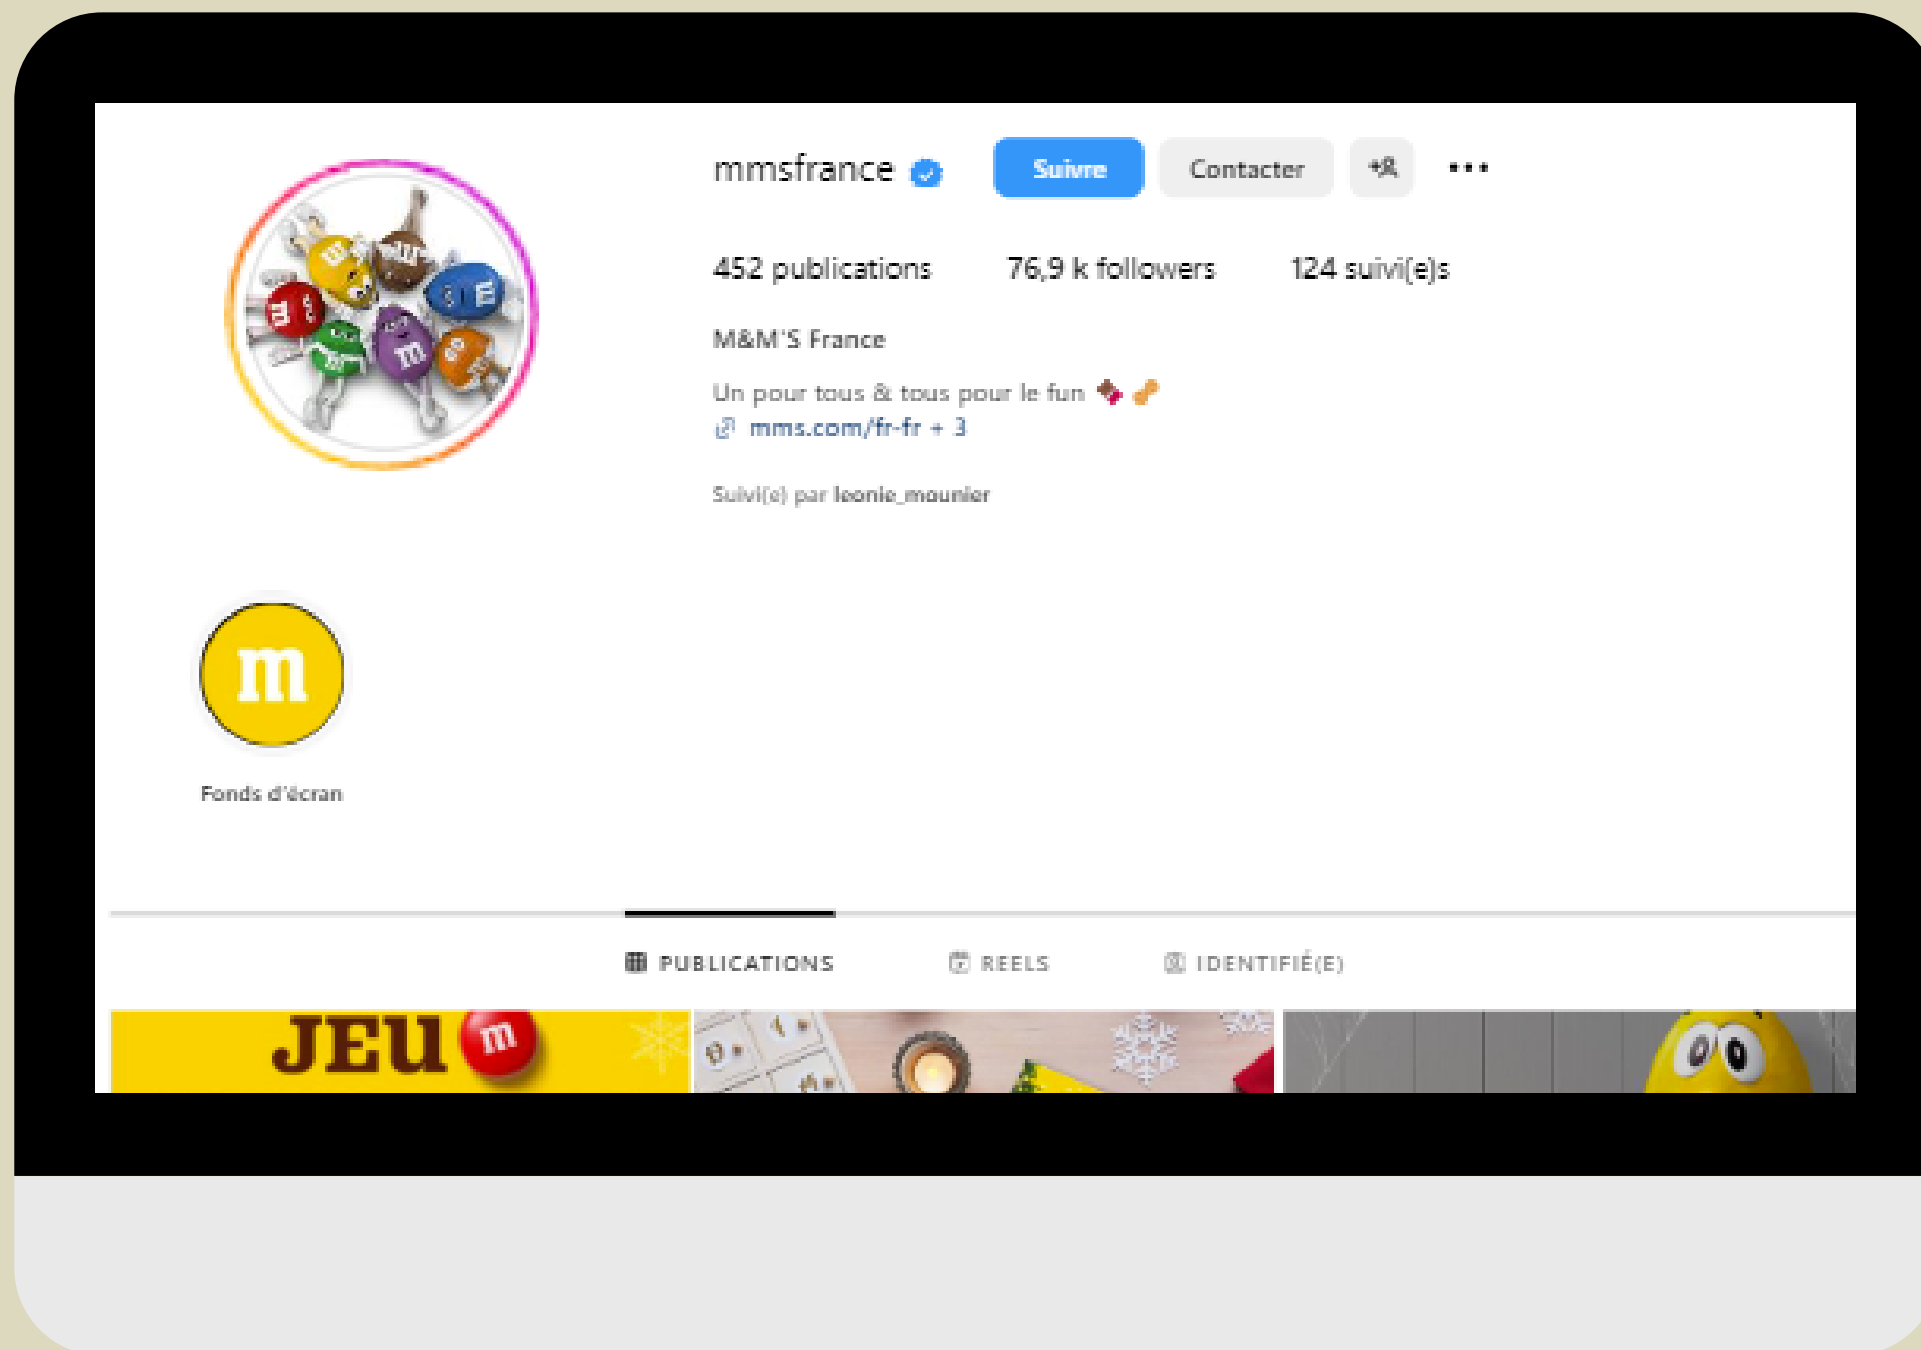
mmsfrance

Suivre Contacter •••

452 publications 76,9 k followers 124 suivi(e)s

M&M'S France

Un pour tous & tous pour le fun 🍫 🥜
mms.com/fr-fr + 3

Suivi(e) par leonie_mounier

m

Fonds d'écran

PUBLICATIONS REELS IDENTIFIÉ(E)

JEU m